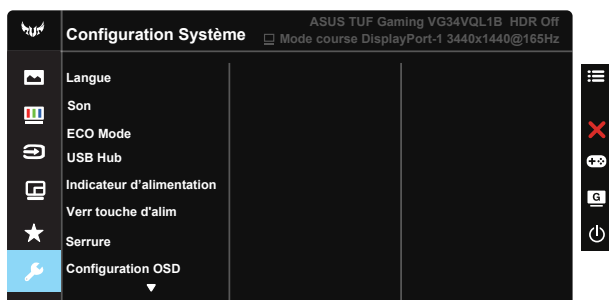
Configuration Système

ASUS TUF Gaming VG34VQL1B HDR Off
Mode course DisplayPort-1 3440x1440@165Hz

Langue
Son
ECO Mode
USB Hub
Indicateur d'alimentation
Verr touche d'alim
Serrure
Configuration OSD

G